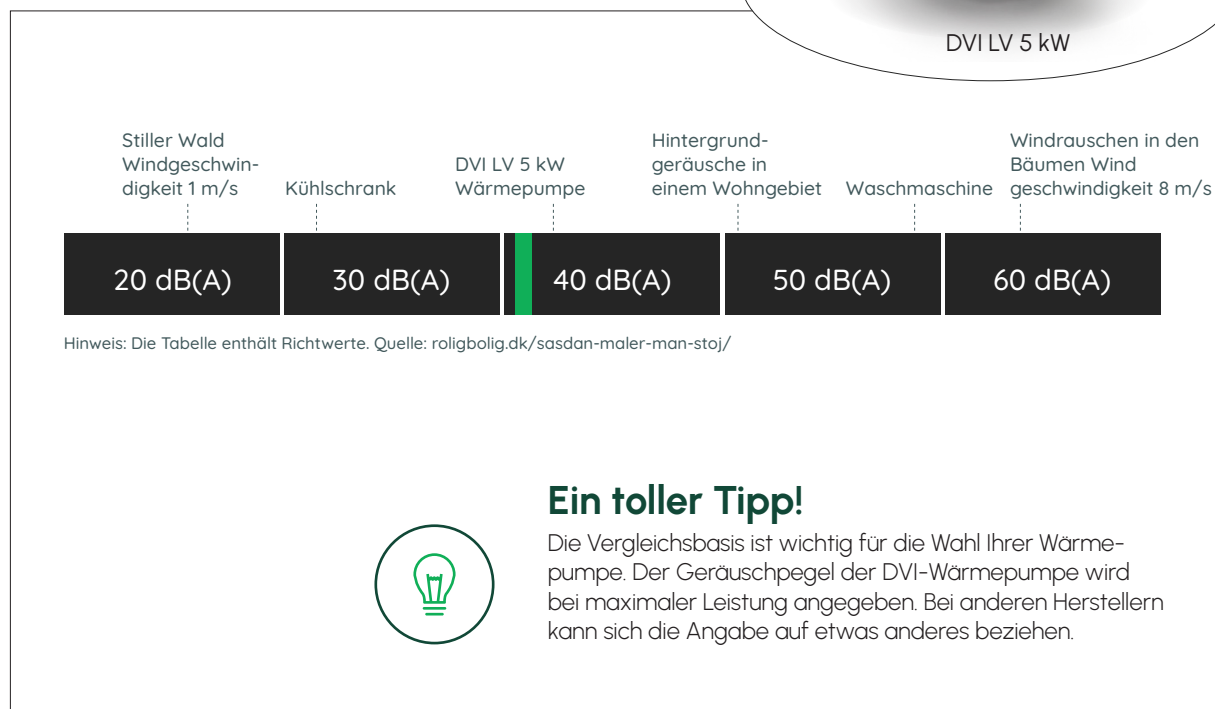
DVI LV 5 kW

Stiller Wald Windgeschwindigkeit 1 m/s

Kühlschrank

DVI LV 5 kW Wärmepumpe

Hintergrundgeräusche in einem Wohngebiet

Waschmaschine

Windrauschen in den Bäumen Wind geschwindigkeit 8 m/s

20 dB(A)

30 dB(A)

40 dB(A)

50 dB(A)

60 dB(A)

Hinweis: Die Tabelle enthält Richtwerte. Quelle: roligbolig.dk/sasdan-maler-man-stoj/

Ein toller Tipp!

Die Vergleichsbasis ist wichtig für die Wahl Ihrer Wärmepumpe. Der Geräuschpegel der DVI-Wärmepumpe wird bei maximaler Leistung angegeben. Bei anderen Herstellern kann sich die Angabe auf etwas anderes beziehen.